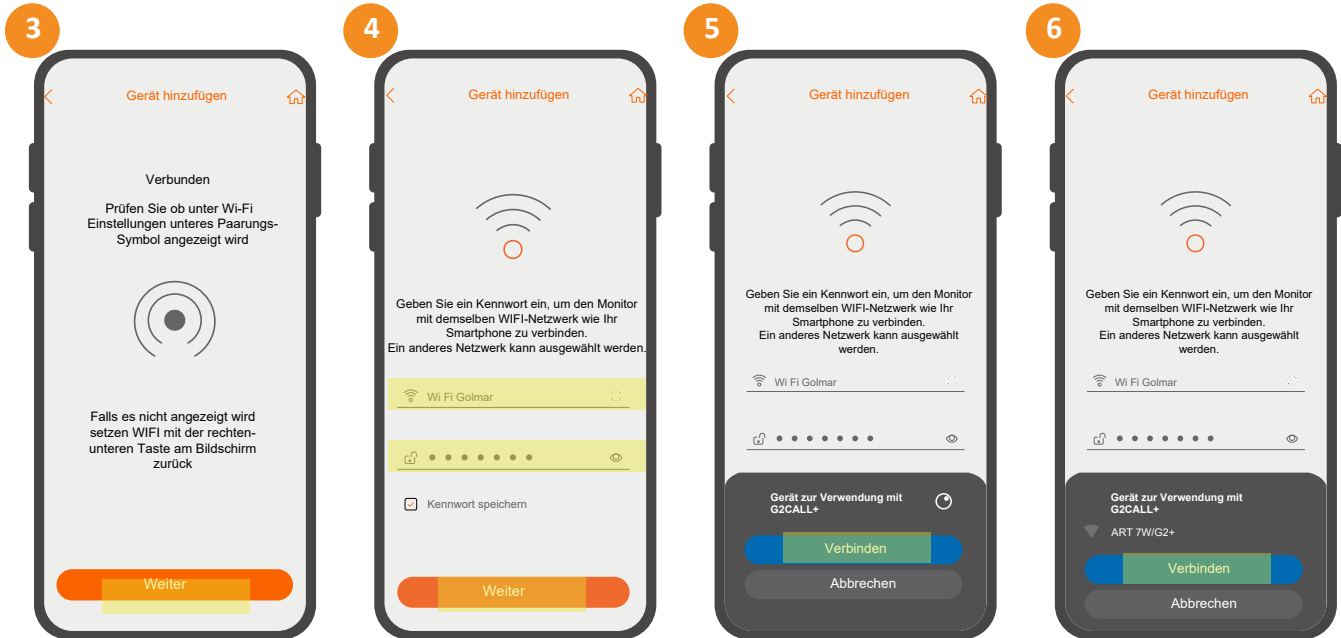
3

Gerät hinzufügen

Verbunden

Prüfen Sie ob unter Wi-Fi Einstellungen unteres Paarungs-Symbol angezeigt wird

Falls es nicht angezeigt wird setzen WIFI mit der rechten-unteren Taste am Bildschirm zurück

Weiter

4

Gerät hinzufügen

Geben Sie ein Kennwort ein, um den Monitor mit demselben WIFI-Netzwerk wie Ihr Smartphone zu verbinden.
Ein anderes Netzwerk kann ausgewählt werden.

Wi Fi Golmar

•••••••

Kennwort speichern

Weiter

5

Gerät hinzufügen

Geben Sie ein Kennwort ein, um den Monitor mit demselben WIFI-Netzwerk wie Ihr Smartphone zu verbinden.
Ein anderes Netzwerk kann ausgewählt werden.

Wi Fi Golmar

•••••••

Gerät zur Verwendung mit G2CALL+

Verbinden

Abbrechen

6

Gerät hinzufügen

Geben Sie ein Kennwort ein, um den Monitor mit demselben WIFI-Netzwerk wie Ihr Smartphone zu verbinden.
Ein anderes Netzwerk kann ausgewählt werden.

Wi Fi Golmar

•••••••

Gerät zur Verwendung mit G2CALL+

ART 7W/G2+

Verbinden

Abbrechen